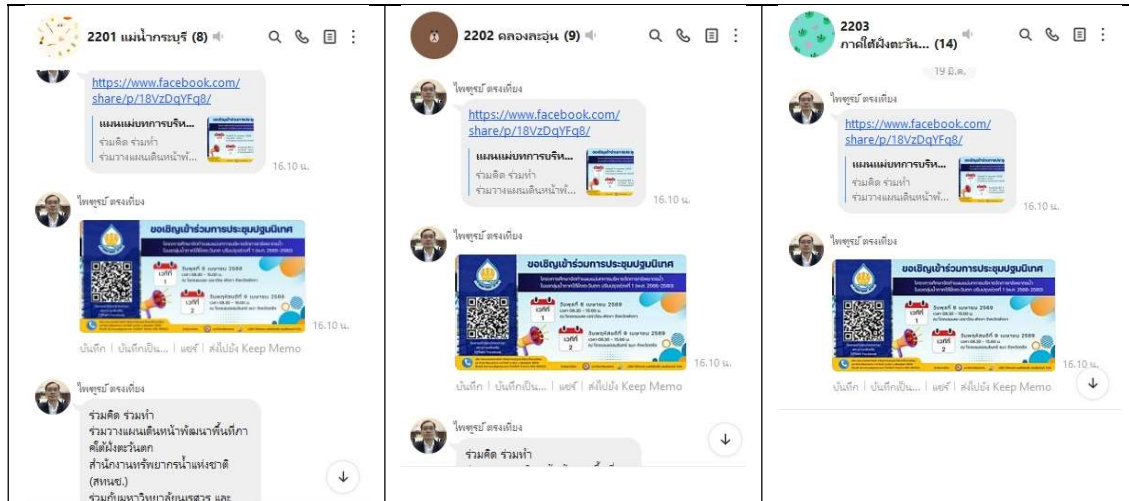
2201 แม่น้ำกระบุรี (8)

https://www.facebook.com/share/p/18VzDqYFq8/

แผนแม่บทการบริห...
ร่วมคิด ร่วมทำ
ร่วมวางแผนเดินหน้าพั...

16.10 น.

ไพฑูรย์ ตรงเที่ยง

ขอเชิญเข้าร่วมการประชุมปฐมนิเทศ

เวทีที่ 1
เวทีที่ 2

16.10 น.

บันทึก | บันทึกเป็น... | แชร์ | ส่งไปยัง Keep Memo

ไพฑูรย์ ตรงเที่ยง

ร่วมคิด ร่วมทำ
ร่วมวางแผนเดินหน้าพัฒนาพื้นที่ภาคใต้ฝั่งตะวันตก
สำนักงานทรัพยากรน้ำแห่งชาติ (สทนช.)
ร่วมกับมหาวิทยาลัยนเรศวร และ

2202 คลองละอุ่น (9)

ไพฑูรย์ ตรงเที่ยง

https://www.facebook.com/share/p/18VzDqYFq8/

แผนแม่บทการบริห...
ร่วมคิด ร่วมทำ
ร่วมวางแผนเดินหน้าพั...

16.10 น.

ไพฑูรย์ ตรงเที่ยง

ขอเชิญเข้าร่วมการประชุมปฐมนิเทศ

เวทีที่ 1
เวทีที่ 2

16.10 น.

บันทึก | บันทึกเป็น... | แชร์ | ส่งไปยัง Keep Memo

ไพฑูรย์ ตรงเที่ยง

ร่วมคิด ร่วมทำ

2203
ภาคใต้ฝั่งตะวัน... (14)

19 มี.ค.

ไพฑูรย์ ตรงเที่ยง

https://www.facebook.com/share/p/18VzDqYFq8/

แผนแม่บทการบริห...
ร่วมคิด ร่วมทำ
ร่วมวางแผนเดินหน้าพั...

16.10 น.

ไพฑูรย์ ตรงเที่ยง

ขอเชิญเข้าร่วมการประชุมปฐมนิเทศ

เวทีที่ 1
เวทีที่ 2

16.10 น.

บันทึก | บันทึกเป็น... | แชร์ | ส่งไปยัง Keep Memo